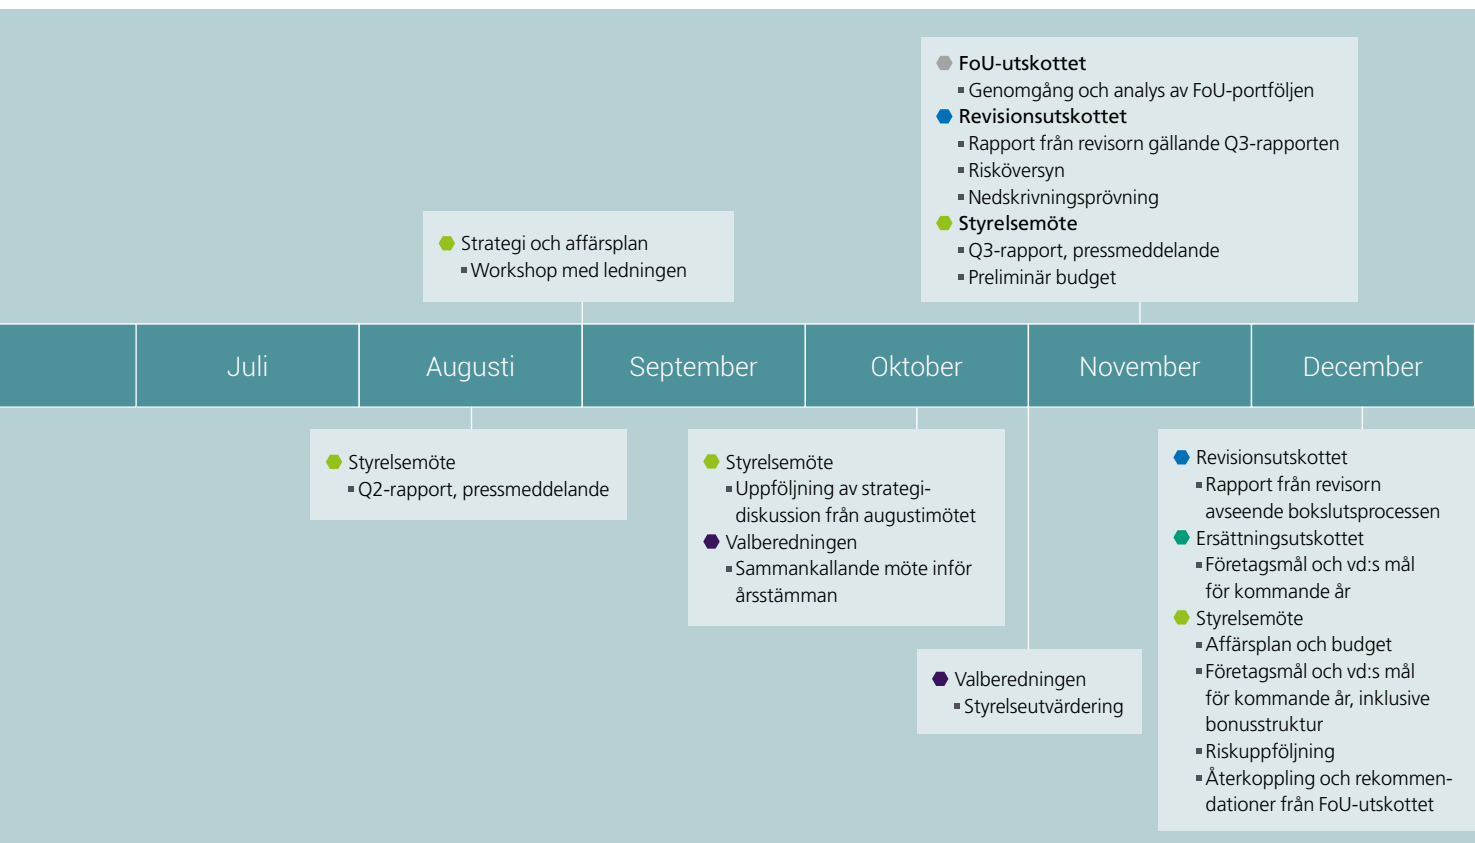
FoU-utskottet
- Genomgång och analys av FoU-portföljen

Revisionsutskottet
- Rapport från revisorn gällande Q3-rapporten
- Risköversyn
- Nedskrivningsprövning

Styrelsemöte
- Q3-rapport, pressmeddelande
- Preliminär budget

Strategi och affärsplan
- Workshop med ledningen

Juli | Augusti | September | Oktober | November | December

Styrelsemöte
- Q2-rapport, pressmeddelande

Styrelsemöte
- Uppföljning av strategidiskussion från augustimötet

Valberedningen
- Sammankallande möte inför årsstämman

Valberedningen
- Styrelseutvärdering

Revisionsutskottet
- Rapport från revisorn avseende bokslutsprocessen

Ersättningsutskottet
- Företagsmål och vd:s mål för kommande år

Styrelsemöte
- Affärsplan och budget
- Företagsmål och vd:s mål för kommande år, inklusive bonusstruktur
- Riskuppföljning
- Återkoppling och rekommendationer från FoU-utskottet